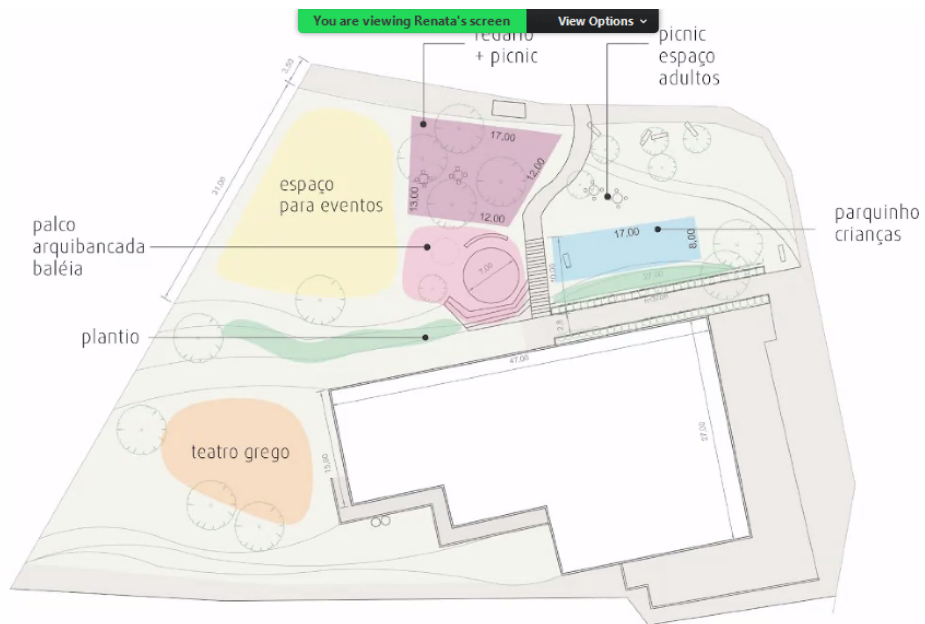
You are viewing Renata's screen
View Options

redário + picnic

picnic espaço adultos

3,50

31,00

17,00

13,00

12,00

12,00

espaço para eventos

palco arquibancada baléia

7,00

17,00

8,00

parquinho crianças

10,00

27,00

plantio

2,5

47,00

teatro grego

15,00

27,00